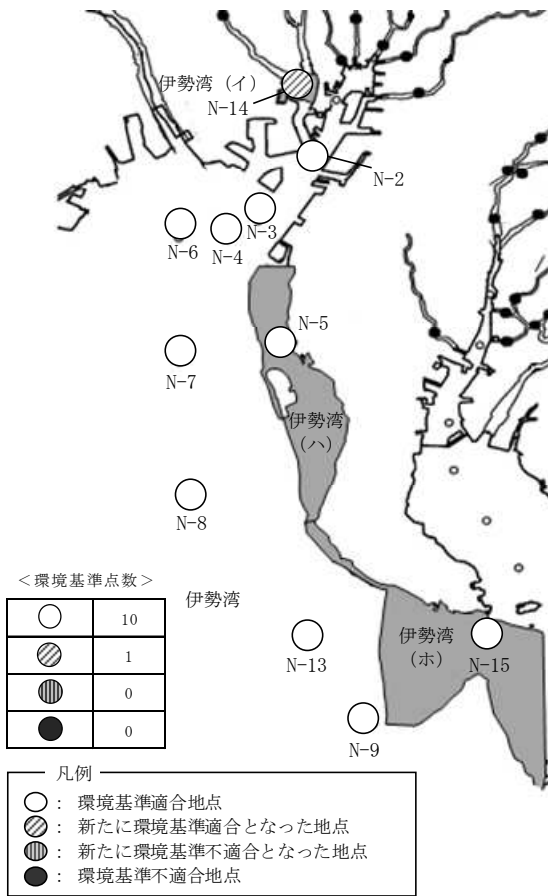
伊勢湾（イ）
N-14
N-2
N-3
N-6
N-4
N-5
N-7
伊勢湾（ハ）
N-8
＜環境基準点数＞
伊勢湾

| ○ | 10 |
|---|---|
| ◎ | 1 |
| ◍ | 0 |
| ● | 0 |

N-13
伊勢湾（ホ）
N-15
N-9

凡例
○：環境基準適合地点
◎：新たに環境基準適合となった地点
◍：新たに環境基準不適合となった地点
●：環境基準不適合地点